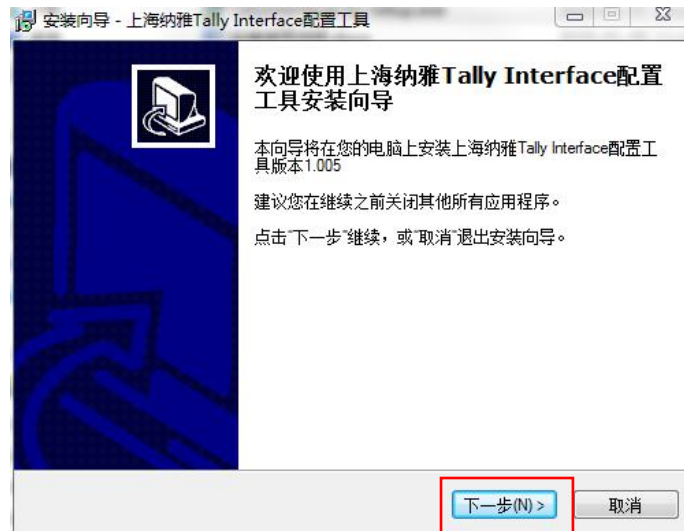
安装向导 - 上海纳雅Tally Interface配置工具

欢迎使用上海纳雅Tally Interface配置工具安装向导

本向导将在您的电脑上安装上海纳雅Tally Interface配置工具版本1.005

建议您在继续之前关闭其他所有应用程序。

点击"下一步"继续，或"取消"退出安装向导。

下一步(N) >

取消